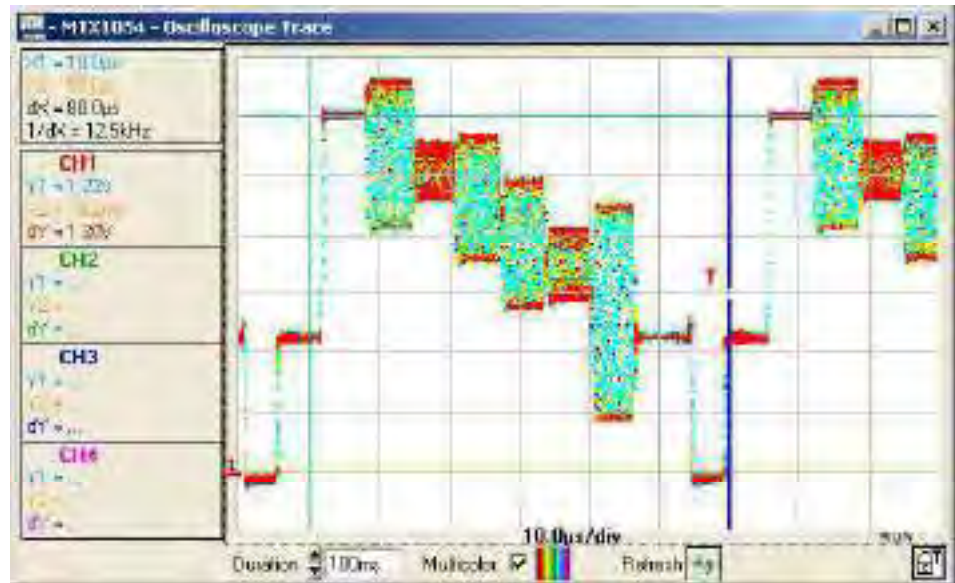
- MTX1054 - Oscilloscope Trace

X1 = 10.0µs
X2 = 90.0µs
dX = 80.0µs
1/dX = 12.5kHz

CH1
Y1 = 1.22V
Y2 = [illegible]
dY = 1.30V

CH2
Y1 = ...
Y2 = ...
dY = ...

CH3
Y1 = ...
Y2 = ...
dY = ...

CH4
Y1 = ...
Y2 = ...
dY = ...

T

10.0µs/div

Duration 100ms Multicolor ☑ Refresh

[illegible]